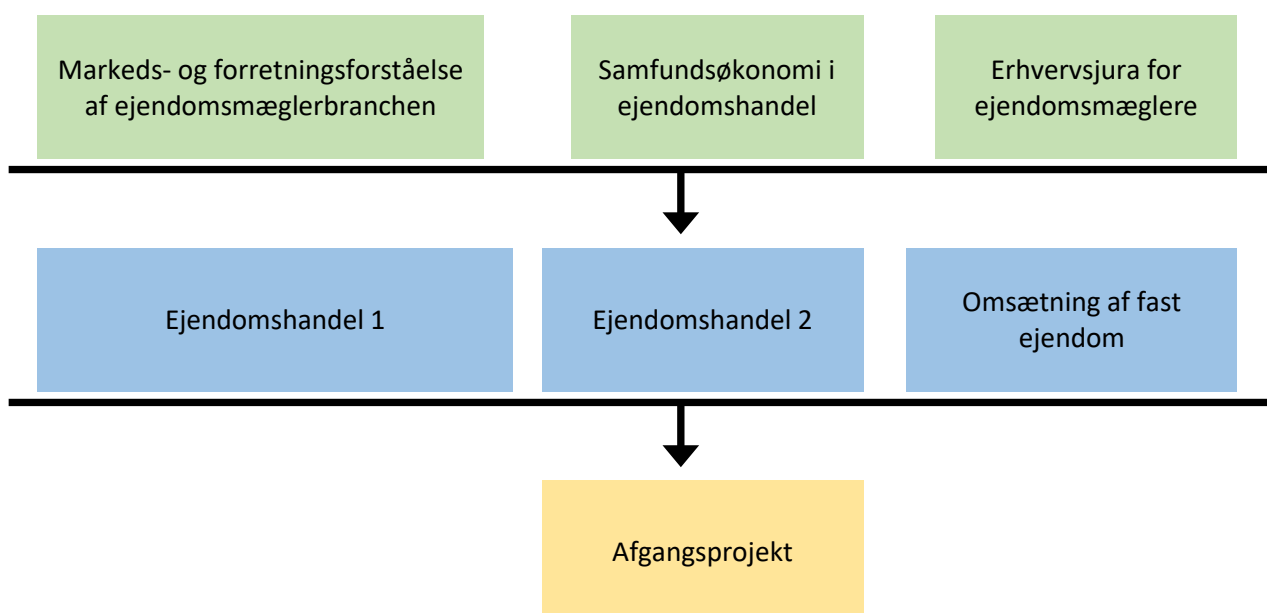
Markeds- og forretningsforståelse af ejendomsmæglerbranchen

Samfundsøkonomi i ejendomshandel

Erhvervsjura for ejendomsmæglere

Ejendomshandel 1

Ejendomshandel 2

Omsætning af fast ejendom

Afgangsprojekt